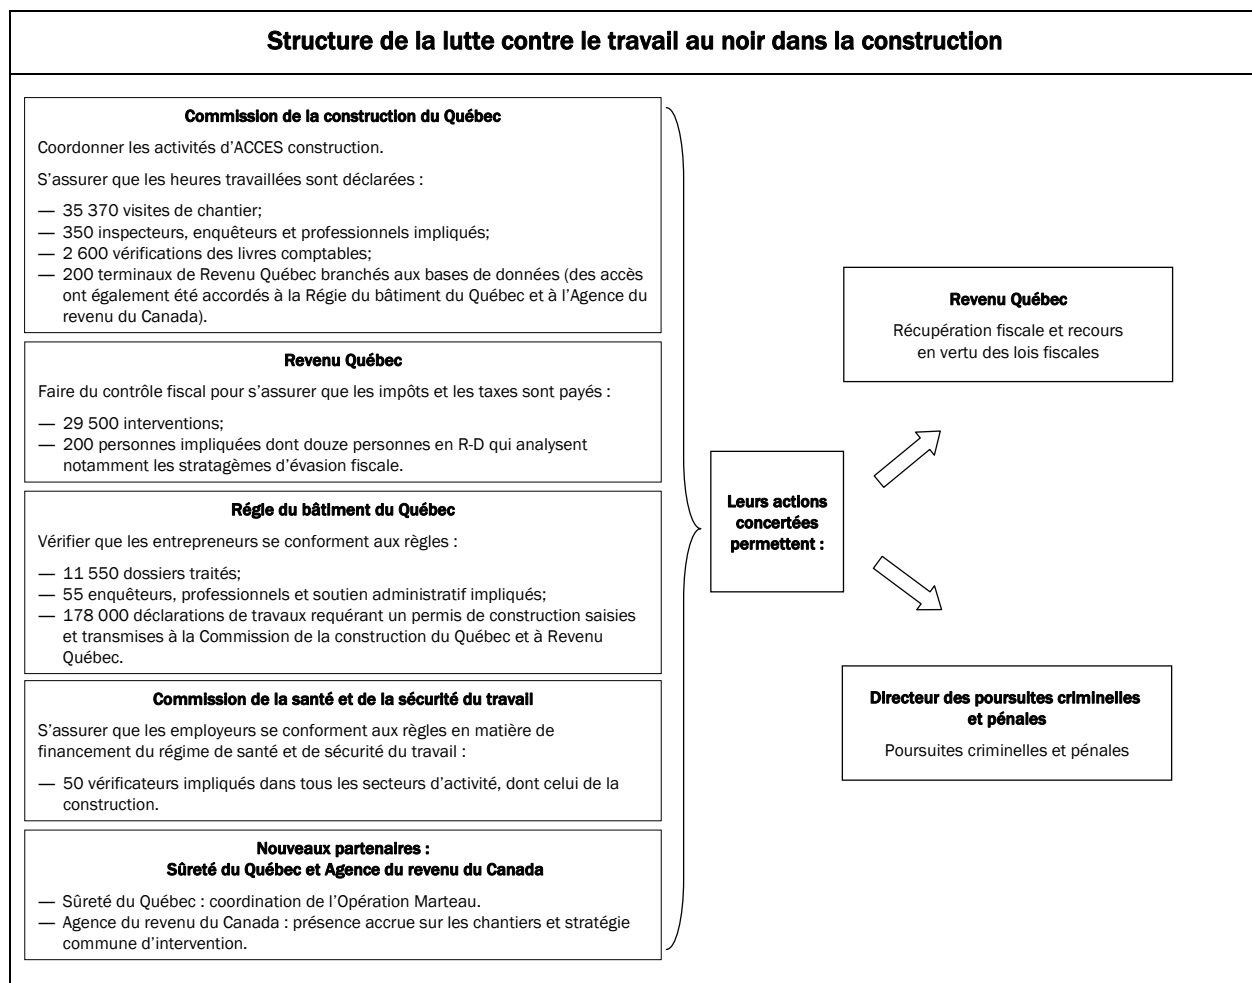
Structure de la lutte contre le travail au noir dans la construction

Commission de la construction du Québec

Coordonner les activités d'ACCES construction.

S'assurer que les heures travaillées sont déclarées :

— 35 370 visites de chantier;
— 350 inspecteurs, enquêteurs et professionnels impliqués;
— 2 600 vérifications des livres comptables;
— 200 terminaux de Revenu Québec branchés aux bases de données (des accès ont également été accordés à la Régie du bâtiment du Québec et à l'Agence du revenu du Canada).

Revenu Québec

Faire du contrôle fiscal pour s'assurer que les impôts et les taxes sont payés :

— 29 500 interventions;
— 200 personnes impliquées dont douze personnes en R-D qui analysent notamment les stratagèmes d'évasion fiscale.

Régie du bâtiment du Québec

Vérifier que les entrepreneurs se conforment aux règles :

— 11 550 dossiers traités;
— 55 enquêteurs, professionnels et soutien administratif impliqués;
— 178 000 déclarations de travaux requérant un permis de construction saisies et transmises à la Commission de la construction du Québec et à Revenu Québec.

Commission de la santé et de la sécurité du travail

S'assurer que les employeurs se conforment aux règles en matière de financement du régime de santé et de sécurité du travail :

— 50 vérificateurs impliqués dans tous les secteurs d'activité, dont celui de la construction.

Nouveaux partenaires :
Sûreté du Québec et Agence du revenu du Canada

— Sûreté du Québec : coordination de l'Opération Marteau.
— Agence du revenu du Canada : présence accrue sur les chantiers et stratégie commune d'intervention.

Leurs actions concertées permettent :

Revenu Québec

Récupération fiscale et recours en vertu des lois fiscales

Directeur des poursuites criminelles et pénales

Poursuites criminelles et pénales